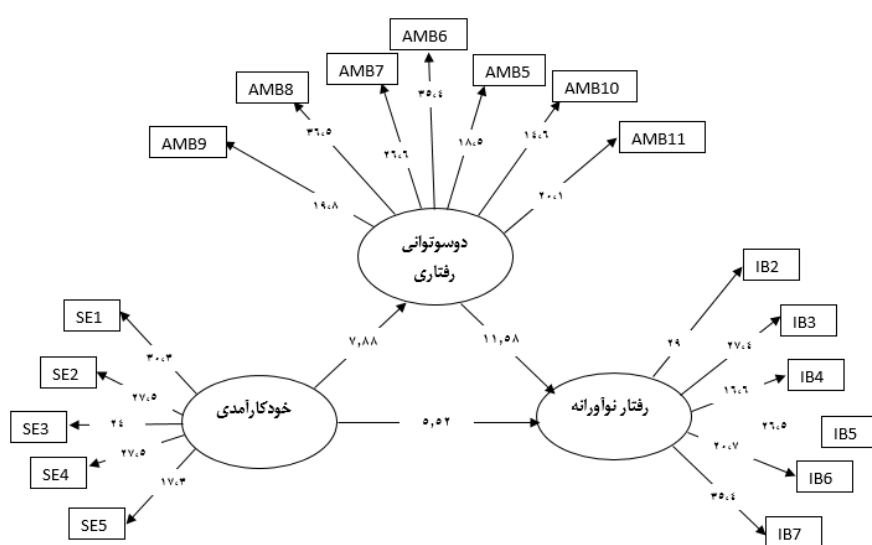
AMB6

AMB7

AMB5

AMB8

AMB10

۳۵،٤

۳٦،٥

۲٦،٦

۱۸،٥

۱٤،٦

AMB9

AMB11

۱۹،۸

۲۰،۱

دوسوتوانی رفتاری

IB2

SE1

۲۹

IB3

۷,۸۸

۱۱,۵۸

۳۰،۳

۲۷،٤

SE2

۲۷،٥

۱٦،٦

IB4

خودکارآمدی

رفتار نوآورانه

SE3

۲٤

۵,۵۲

۲٦،٥

IB5

۲۷،٥

۲۰،۷

SE4

IB6

۱۷،۳

۳۵،٤

SE5

IB7